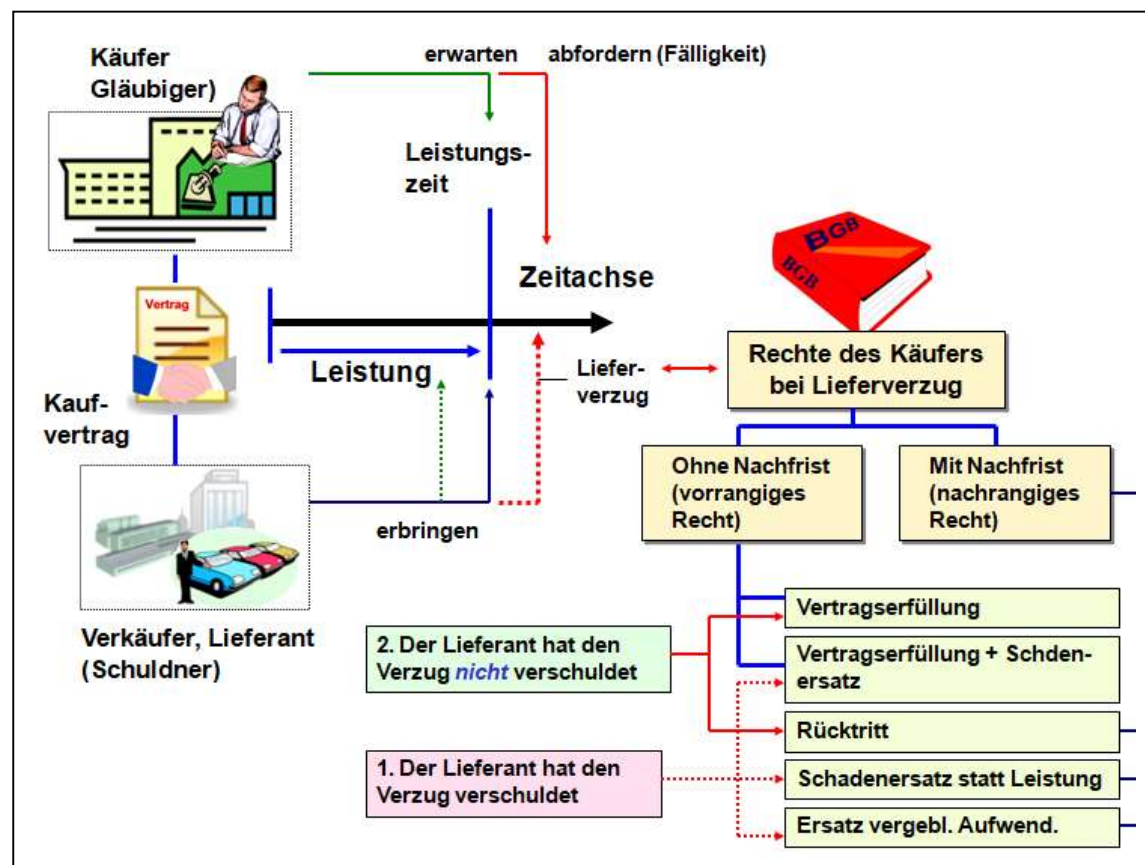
Käufer Gläubiger)

erwarten

abfordern (Fälligkeit)

Leistungszeit

Zeitachse

BGB

BGB

Vertrag

Kaufvertrag

Leistung

Lieferverzug

Rechte des Käufers bei Lieferverzug

Ohne Nachfrist (vorrangiges Recht)

Mit Nachfrist (nachrangiges Recht)

erbringen

Verkäufer, Lieferant (Schuldner)

2. Der Lieferant hat den Verzug *nicht* verschuldet

Vertragserfüllung

Vertragserfüllung + Schdenersatz

Rücktritt

1. Der Lieferant hat den Verzug verschuldet

Schadenersatz statt Leistung

Ersatz vergebl. Aufwend.